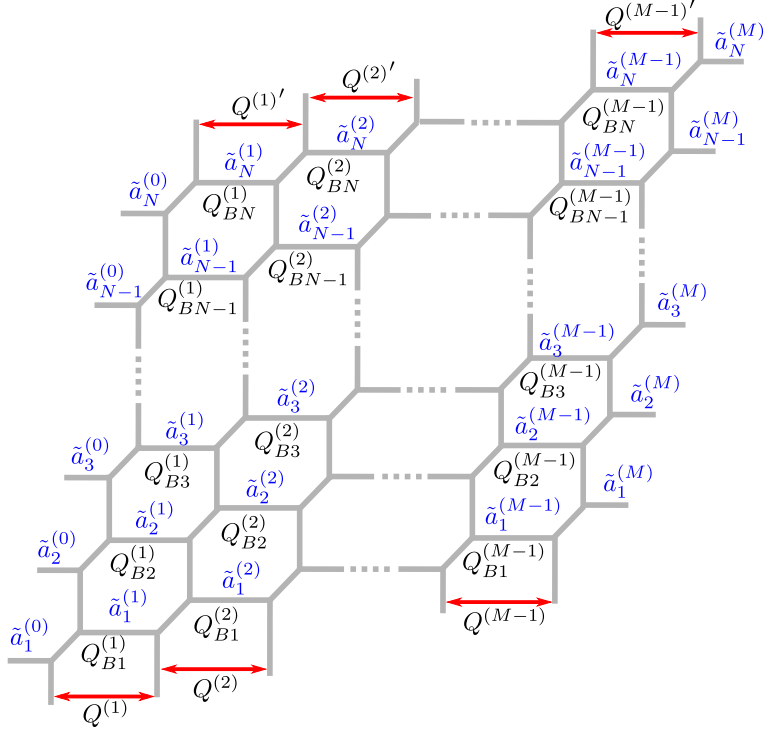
$Q^{(M-1)'}$
$\tilde{a}_N^{(M)}$
$\tilde{a}_N^{(M-1)}$
$Q^{(2)'}$
$Q^{(1)'}$
$Q_{BN}^{(M-1)}$
$\tilde{a}_{N-1}^{(M)}$
$\tilde{a}_N^{(2)}$
$\tilde{a}_{N-1}^{(M-1)}$
$\tilde{a}_N^{(1)}$
$Q_{BN}^{(2)}$
$\tilde{a}_N^{(0)}$
$Q_{BN-1}^{(M-1)}$
$Q_{BN}^{(1)}$
$\tilde{a}_{N-1}^{(2)}$
$\tilde{a}_{N-1}^{(1)}$
$\tilde{a}_{N-1}^{(0)}$
$Q_{BN-1}^{(2)}$
$Q_{BN-1}^{(1)}$
$\tilde{a}_3^{(M)}$
$\tilde{a}_3^{(M-1)}$
$Q_{B3}^{(M-1)}$
$\tilde{a}_3^{(2)}$
$\tilde{a}_2^{(M)}$
$\tilde{a}_3^{(1)}$
$Q_{B3}^{(2)}$
$\tilde{a}_2^{(M-1)}$
$\tilde{a}_3^{(0)}$
$Q_{B3}^{(1)}$
$Q_{B2}^{(M-1)}$
$\tilde{a}_1^{(M)}$
$\tilde{a}_2^{(2)}$
$\tilde{a}_2^{(1)}$
$\tilde{a}_1^{(M-1)}$
$Q_{B2}^{(2)}$
$\tilde{a}_2^{(0)}$
$Q_{B2}^{(1)}$
$Q_{B1}^{(M-1)}$
$\tilde{a}_1^{(2)}$
$\tilde{a}_1^{(1)}$
$Q^{(M-1)}$
$\tilde{a}_1^{(0)}$
$Q_{B1}^{(2)}$
$Q_{B1}^{(1)}$
$Q^{(2)}$
$Q^{(1)}$